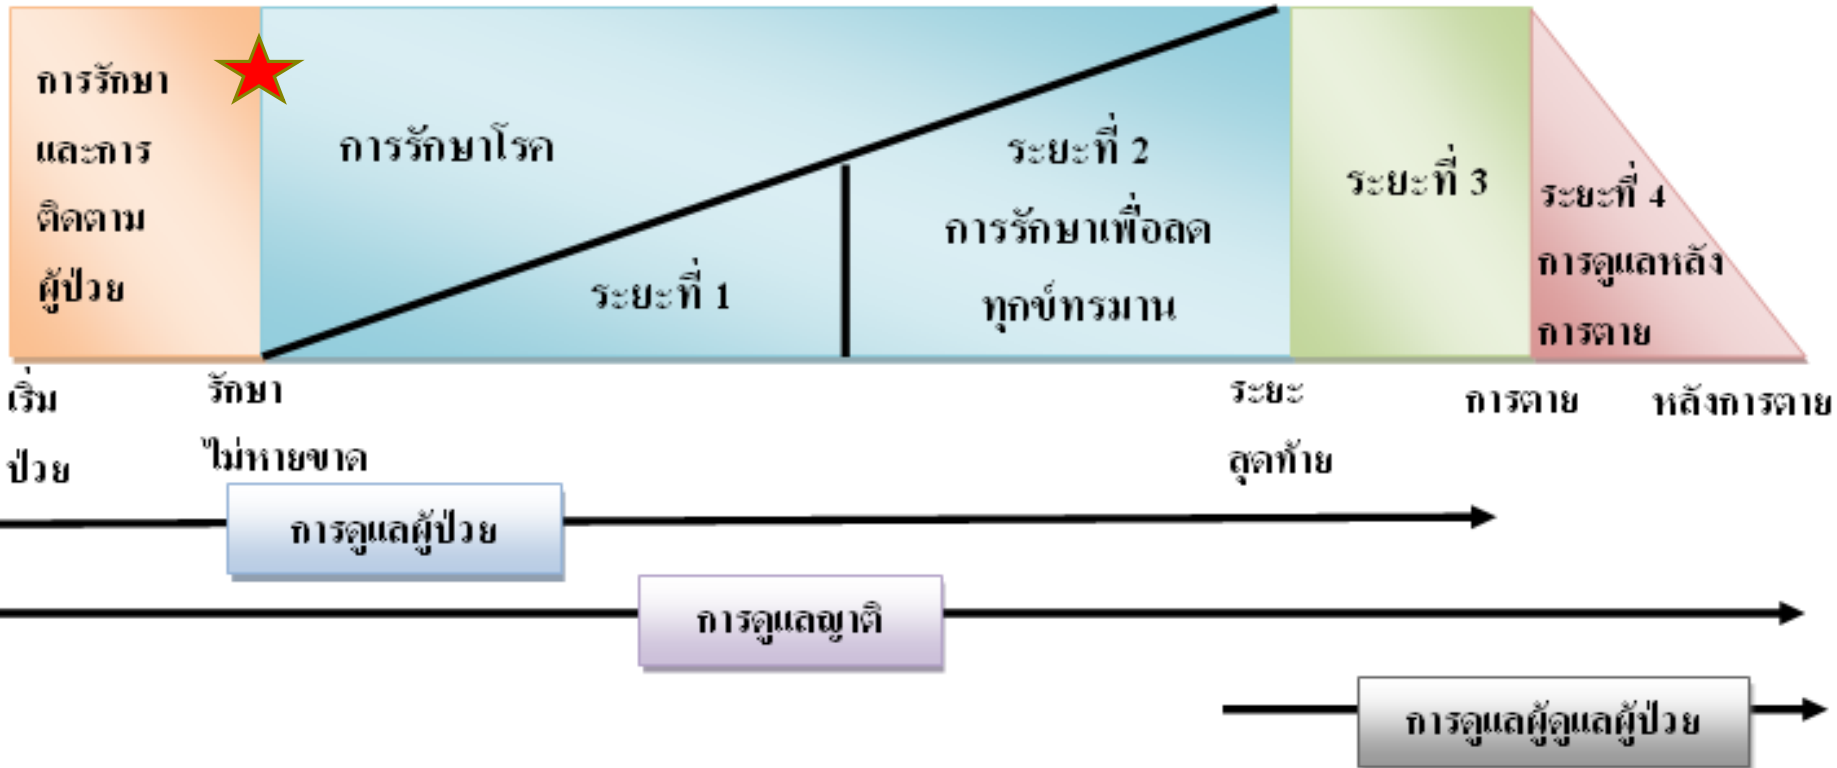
การรักษาและการติดตามผู้ป่วย

การรักษาโรค

ระยะที่ 1

ระยะที่ 2 การรักษาเพื่อลดทุกข์ทรมาน

ระยะที่ 3

ระยะที่ 4 การดูแลหลังการตาย

เริ่มป่วย

รักษาไม่หายขาด

ระยะสุดท้าย

การตาย

หลังการตาย

การดูแลผู้ป่วย

การดูแลญาติ

การดูแลผู้ดูแลผู้ป่วย